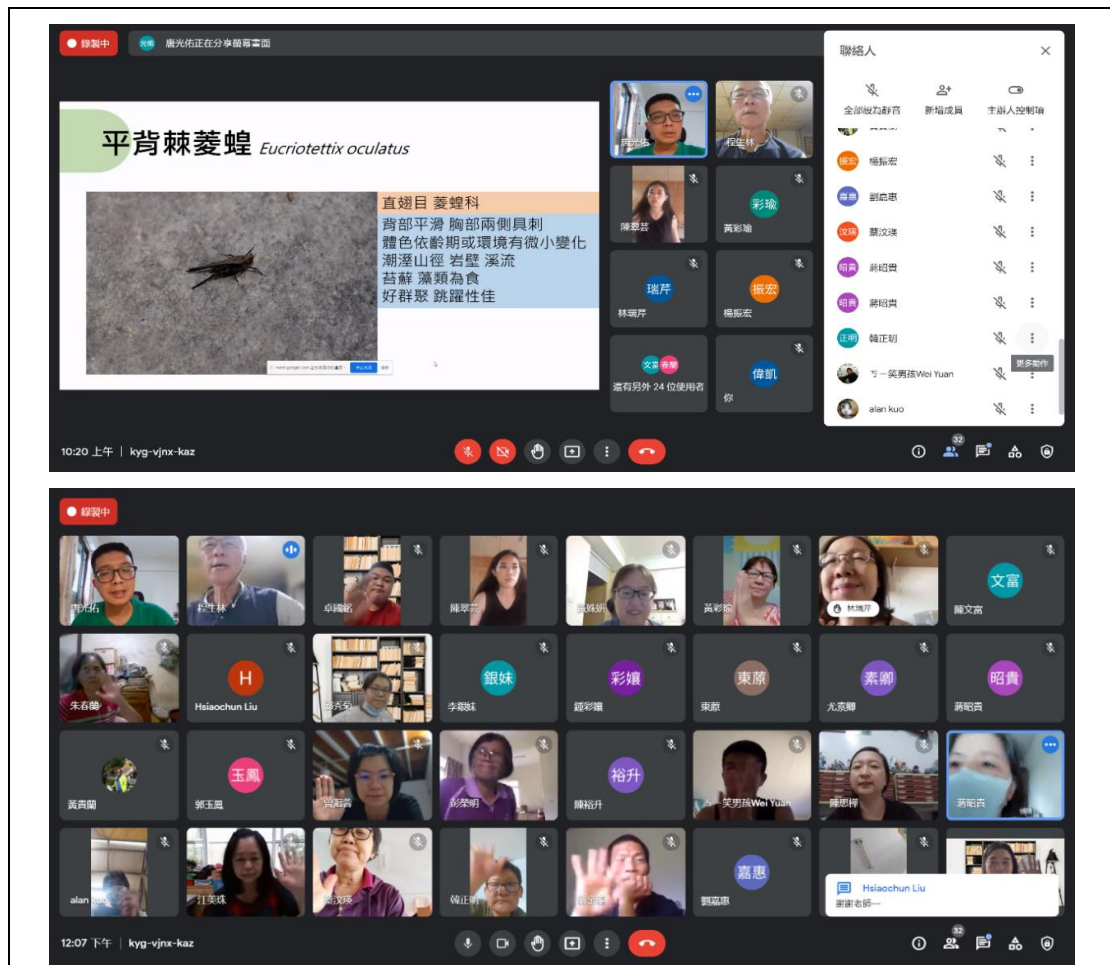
錄製中

唐光佑正在分享簡報畫面

平背棘菱蝗 Eucriotettix oculatus

直翅目 菱蝗科
背部平滑 胸部兩側具刺
體色依齡期或環境有微小變化
潮溼山徑 岩壁 溪流
苔蘚 藻類為食
好群聚 跳躍性佳

陳翠芸
彩瑜
黃彩瑜
瑞芹
林瑞芹
振宏
楊振宏
還有另外 24 位使用者
偉凱
你

聯絡人
全部設為靜音
新增成員
主辦人控制項
楊振宏
劉嘉惠
蔡汶瑛
蔣昭貴
蔣昭貴
韓正明
更多動作
ㄎ一笑男孩Wei Yuan
alan kuo

10:20 上午 | kyg-vjnx-kaz

錄製中

程生林
卓國銘
陳翠芸
林瑞芹
文富
陳文富
朱春蘭
H
Hsiaochun Liu
銀妹
李銀妹
彩孃
鍾彩孃
東原
東原
素卿
尤素卿
昭貴
蔣昭貴
黃貴蘭
玉鳳
郭玉鳳
彭榮明
裕升
陳裕升
ㄎ一笑男孩Wei Yuan
陳思樺
蔣昭貴
alan
江美珠
韓正明
嘉惠
劉嘉惠
Hsiaochun Liu
謝謝老師~

12:07 下午 | kyg-vjnx-kaz